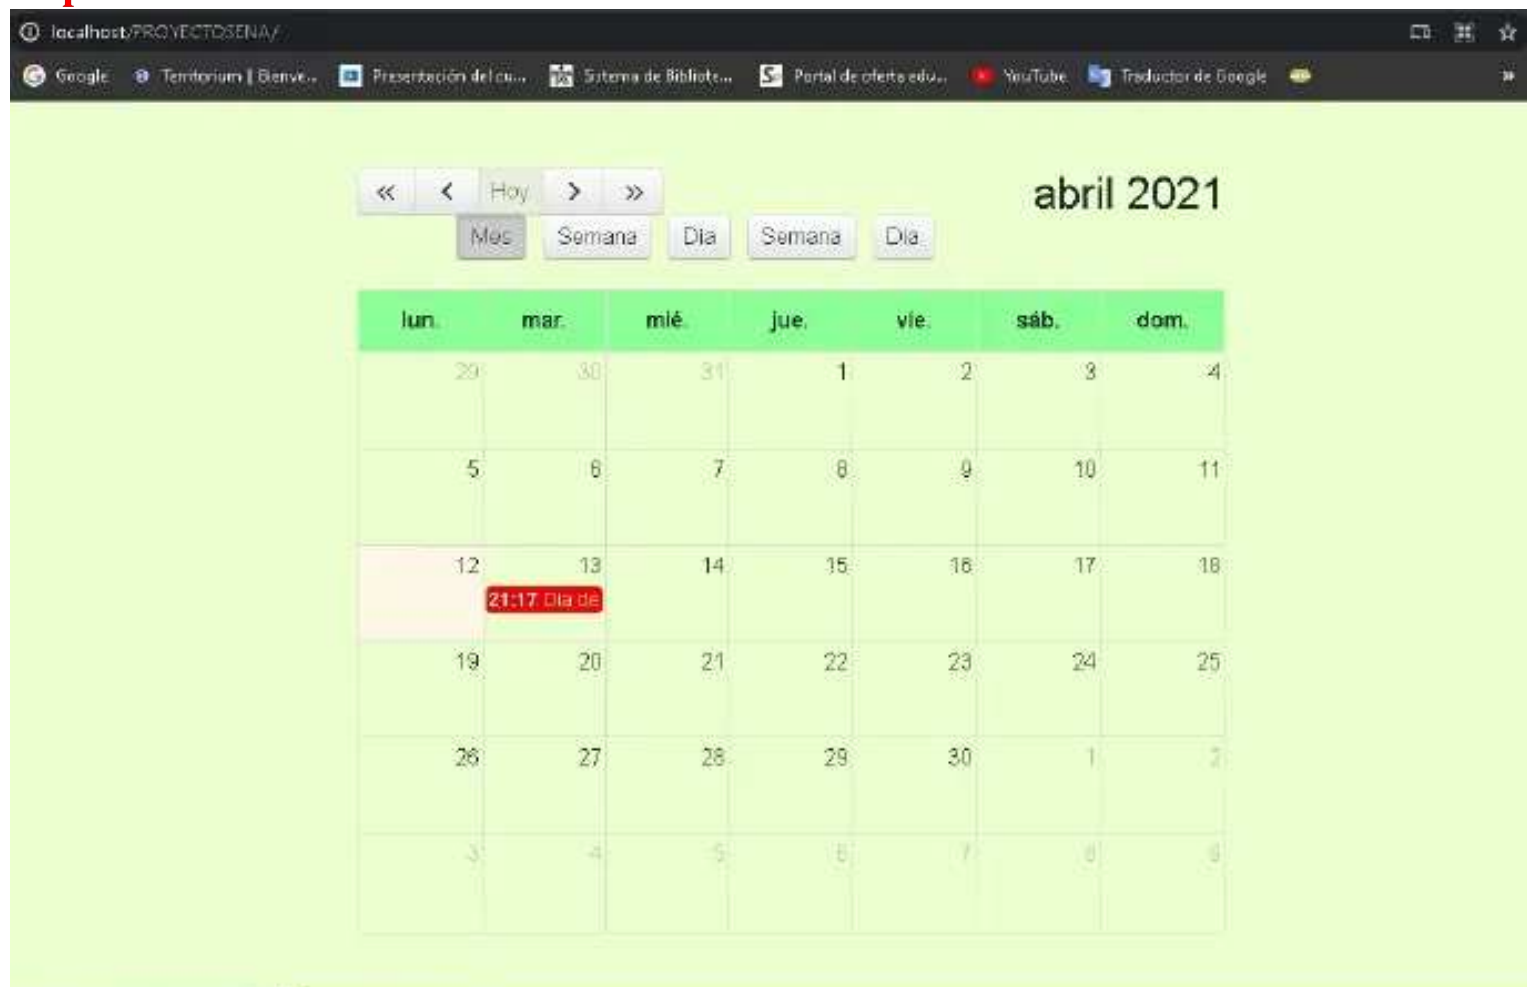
localhost/PROYECTOSENA/

Google Territorium | Bienve... Presentación del cu... Sistema de Bibliote... Portal de oferta edu... YouTube Traductor de Google

« ‹ Hoy › »

Mes Semana Día Semana Día

abril 2021

| lun. | mar. | mié. | jue. | vie. | sáb. | dom. |
|---|---|---|---|---|---|---|
| 29 | 30 | 31 | 1 | 2 | 3 | 4 |
| 5 | 6 | 7 | 8 | 9 | 10 | 11 |
| 12 | 13 21:17 Dia de | 14 | 15 | 16 | 17 | 18 |
| 19 | 20 | 21 | 22 | 23 | 24 | 25 |
| 26 | 27 | 28 | 29 | 30 | 1 | 2 |
| 3 | 4 | 5 | 6 | 7 | 8 | 9 |